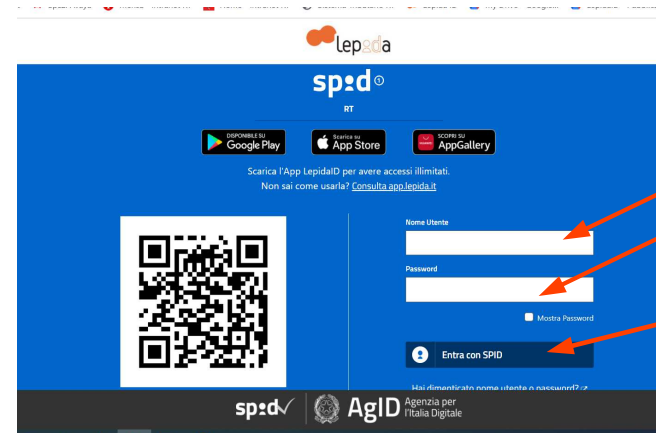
lepida

spid

RT

DISPONIBILE SU Google Play

Scarica su App Store

SCOPRI SU AppGallery

Scarica l'App LepidaID per avere accessi illimitati.
Non sai come usarla? Consulta app.lepida.it

Nome Utente

Password

Mostra Password

Entra con SPID

Hai dimenticato nome utente o password?

spid AgID Agenzia per l'Italia Digitale